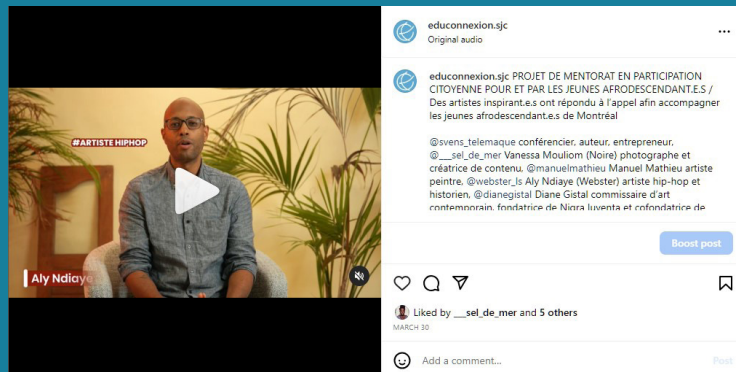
#ARTISTE HIPHOP

Aly Ndiaye

educonnexion.sjc
Original audio

educonnexion.sjc PROJET DE MENTORAT EN PARTICIPATION CITOYENNE POUR ET PAR LES JEUNES AFRODESCENDANT.E.S / Des artistes inspirant.e.s ont répondu à l'appel afin accompagner les jeunes afrodescendant.e.s de Montréal

@svens_telemaque conférencier, auteur, entrepreneur, @___sel_de_mer Vanessa Mouliom (Noire) photographe et créatrice de contenu, @manuelmathieu Manuel Mathieu artiste peintre, @webster_ls Aly Ndiaye (Webster) artiste hip-hop et historien, @dianegistal Diane Gistal commissaire d'art contemporain, fondatrice de Nigra Iuventa et cofondatrice de

Boost post

Liked by ___sel_de_mer and 5 others
MARCH 30

Add a comment...
Post